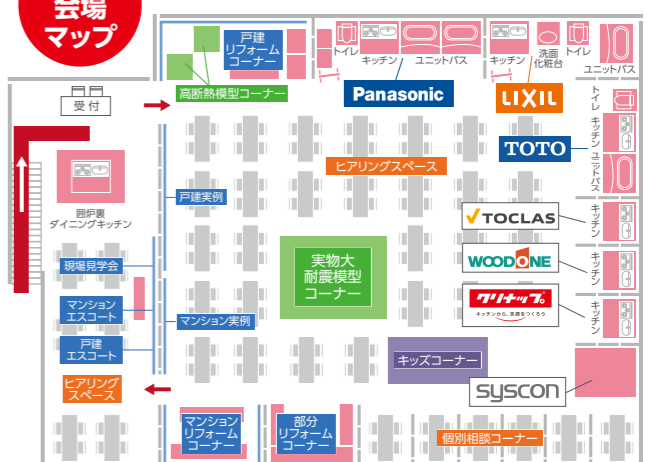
会場
マップ

戸建
リフォーム
コーナー

トイレ
キッチン
ユニットバス
キッチン
洗面
化粧台
トイレ
ユニットバス

受付

高断熱模型コーナー

Panasonic

LIXIL

トイレ
キッチン
ユニットバス

TOTO

ヒアリングスペース

囲炉裏
ダイニングキッチン

戸建実例

TOCLAS

キッチン

実物大
耐震模型
コーナー

WOODONE

キッチン

現場見学会

クリナップ
キッチンから、笑顔をつくろう

キッチン

マンション
エスコート

マンション実例

戸建
エスコート

キッズコーナー

ヒアリング
スペース

SYSCON

マンション
リフォーム
コーナー

部分
リフォーム
コーナー

個別相談コーナー